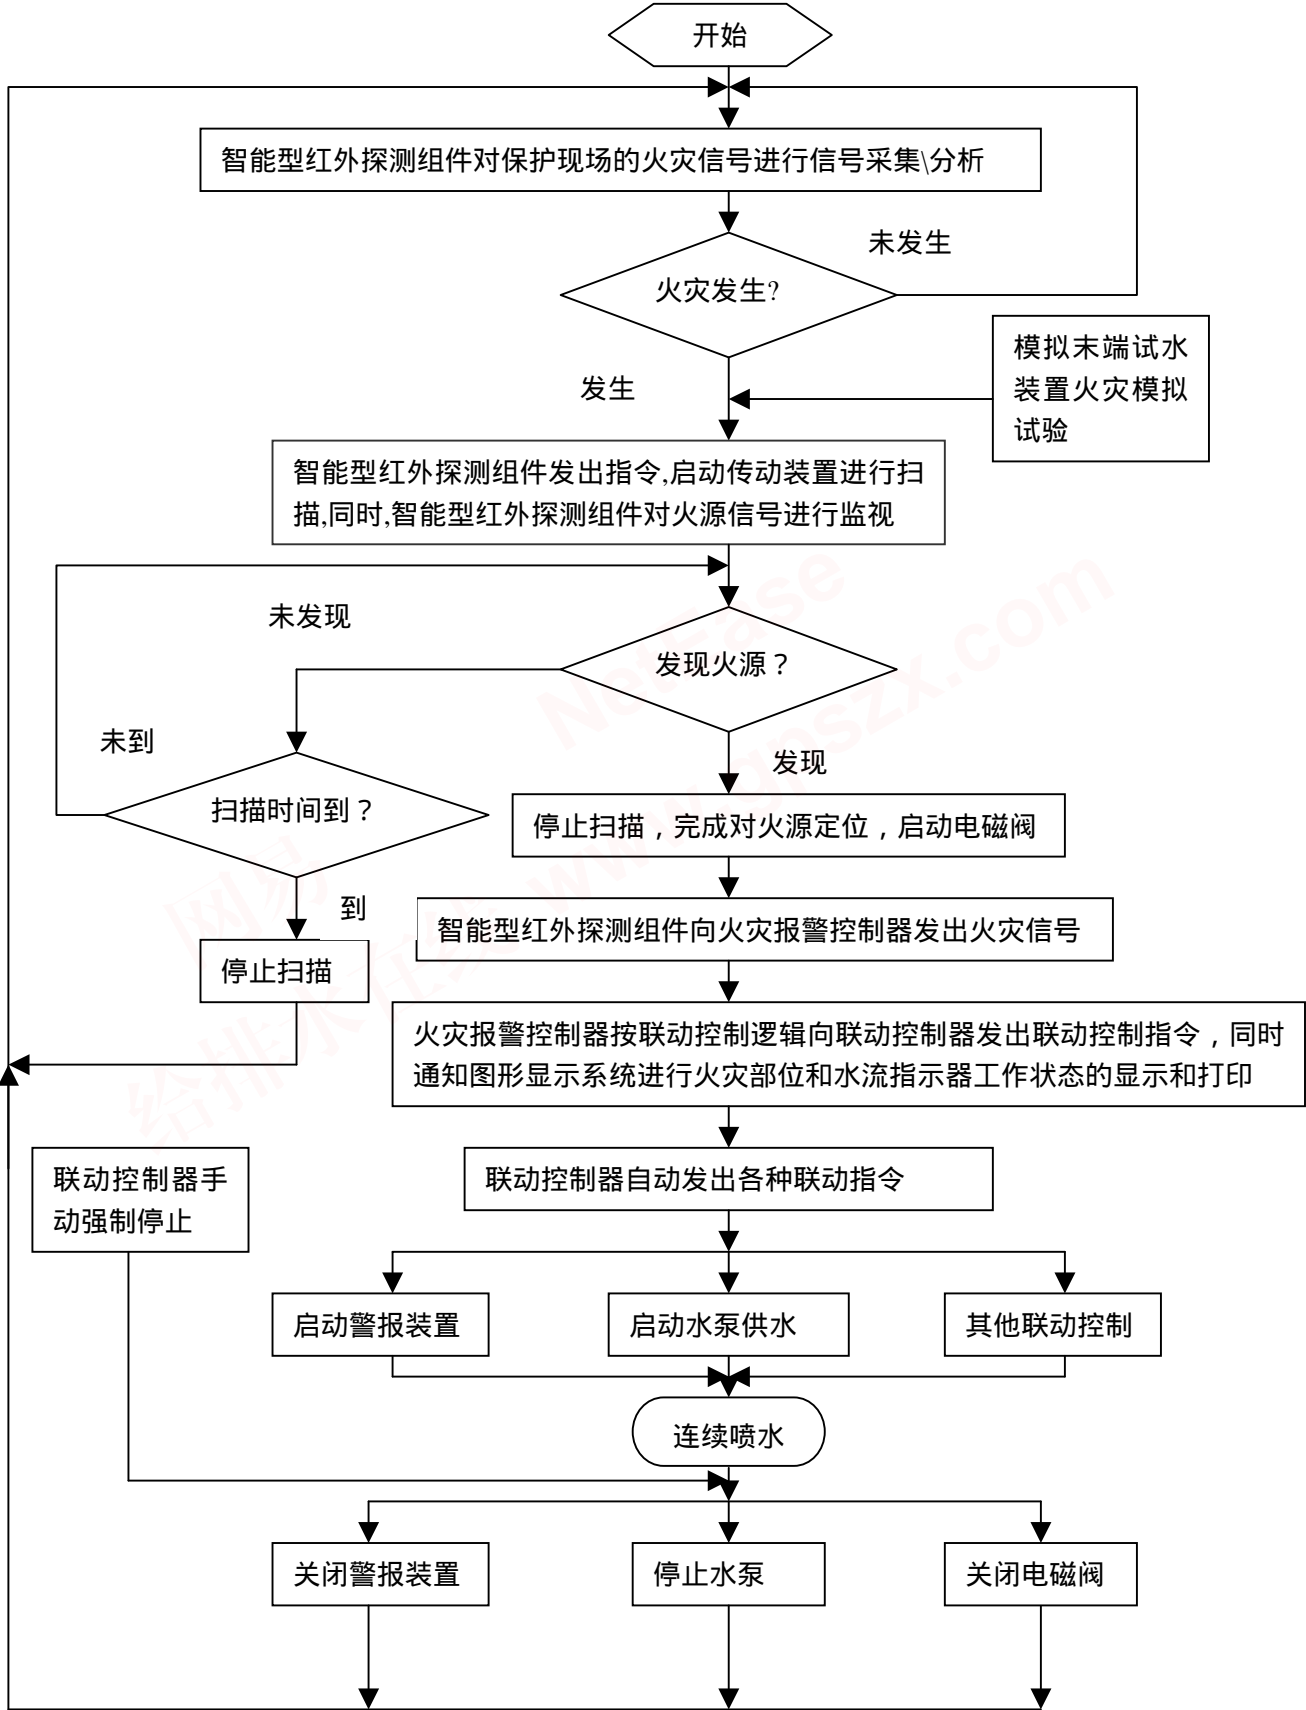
开始

智能型红外探测组件对保护现场的火灾信号进行信号采集\分析

未发生

火灾发生?

模拟末端试水装置火灾模拟试验

发生

智能型红外探测组件发出指令,启动传动装置进行扫描,同时,智能型红外探测组件对火源信号进行监视

未发现

发现火源？

未到

扫描时间到？

发现

停止扫描，完成对火源定位，启动电磁阀

到

停止扫描

智能型红外探测组件向火灾报警控制器发出火灾信号

火灾报警控制器按联动控制逻辑向联动控制器发出联动控制指令，同时通知图形显示系统进行火灾部位和水流指示器工作状态的显示和打印

联动控制器手动强制停止

联动控制器自动发出各种联动指令

启动警报装置

启动水泵供水

其他联动控制

连续喷水

关闭警报装置

停止水泵

关闭电磁阀

网易

NetEase

www.gaosanzx.com